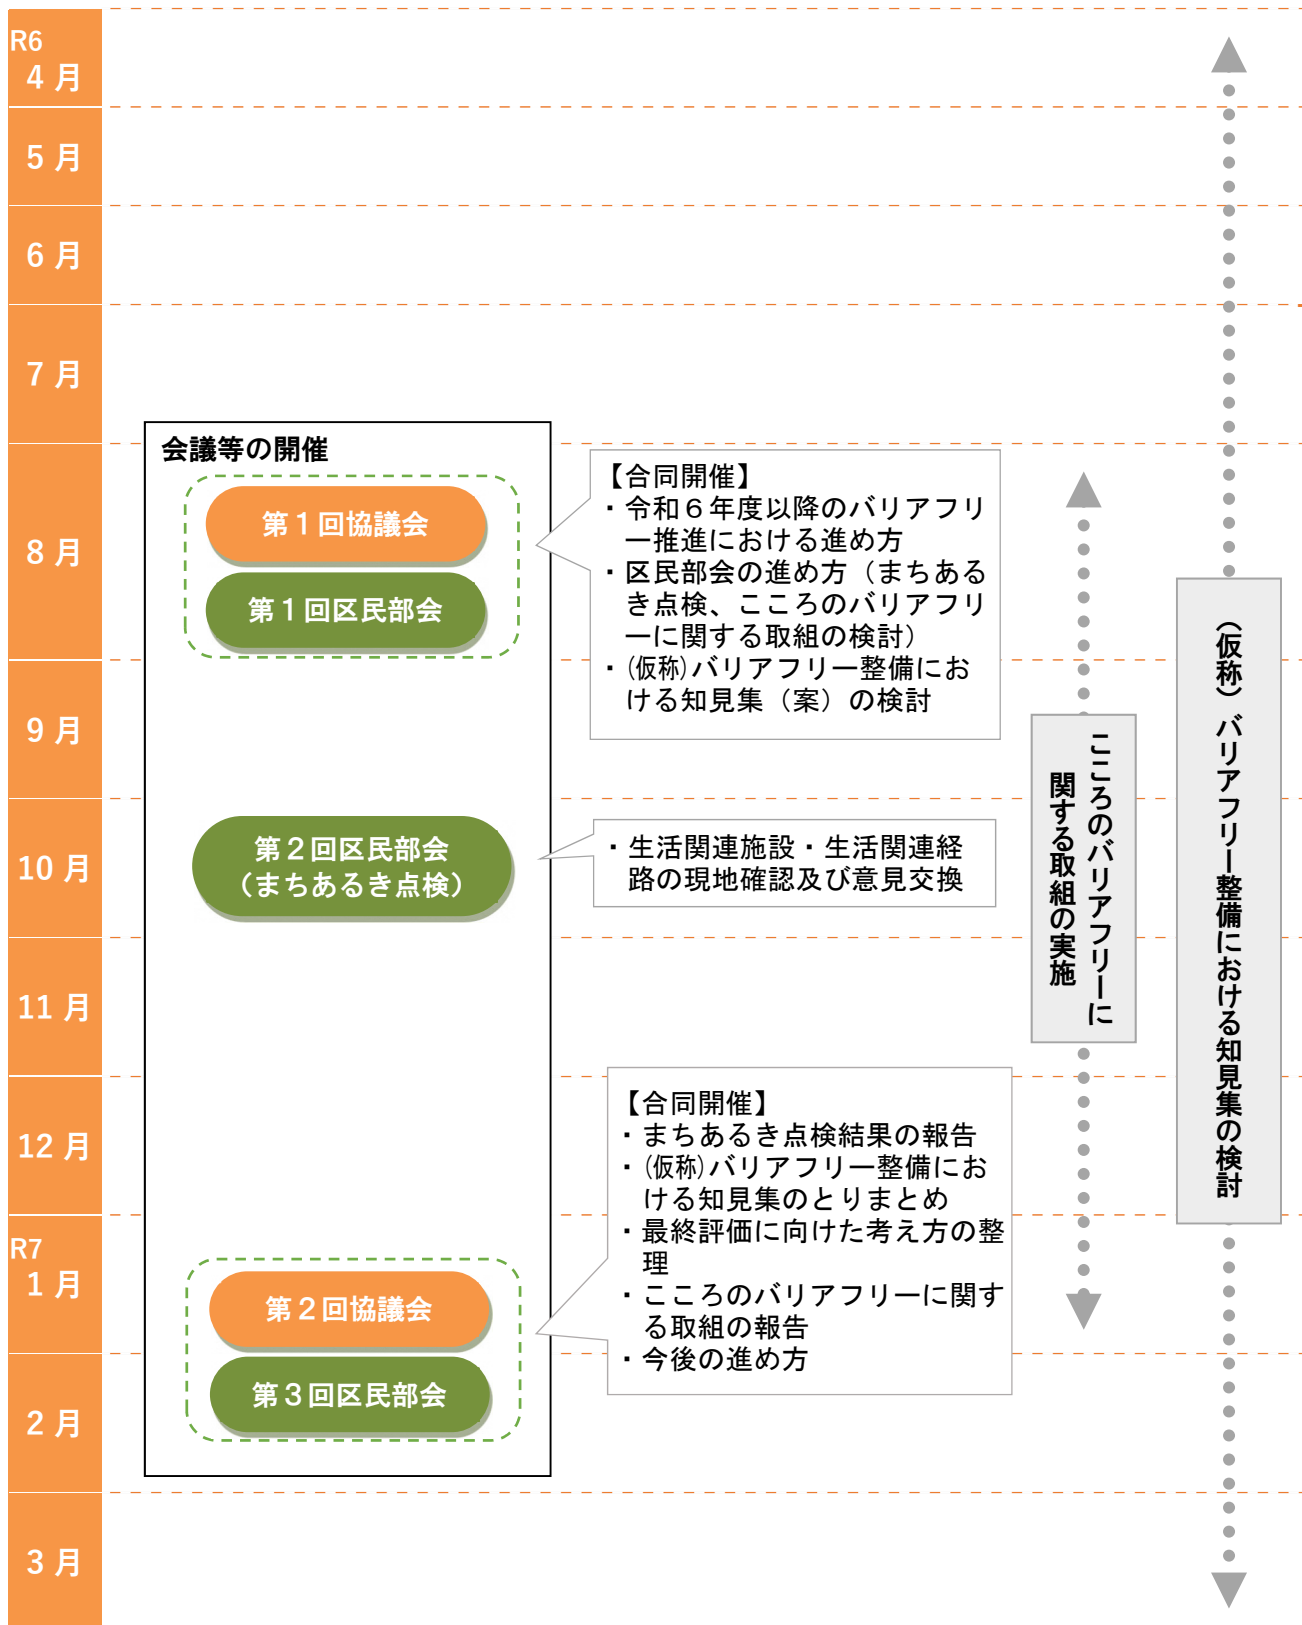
R6
4月

5月

6月

7月

8月

9月

10月

11月

12月

R7
1月

2月

3月

会議等の開催

第1回協議会

第1回区民部会

【合同開催】
・令和6年度以降のバリアフリー推進における進め方
・区民部会の進め方（まちあるき点検、こころのバリアフリーに関する取組の検討）
・(仮称)バリアフリー整備における知見集（案）の検討

第2回区民部会
（まちあるき点検）

・生活関連施設・生活関連経路の現地確認及び意見交換

【合同開催】
・まちあるき点検結果の報告
・(仮称)バリアフリー整備における知見集のとりまとめ
・最終評価に向けた考え方の整理
・こころのバリアフリーに関する取組の報告
・今後の進め方

第2回協議会

第3回区民部会

こころのバリアフリーに関する取組の実施

（仮称）バリアフリー整備における知見集の検討